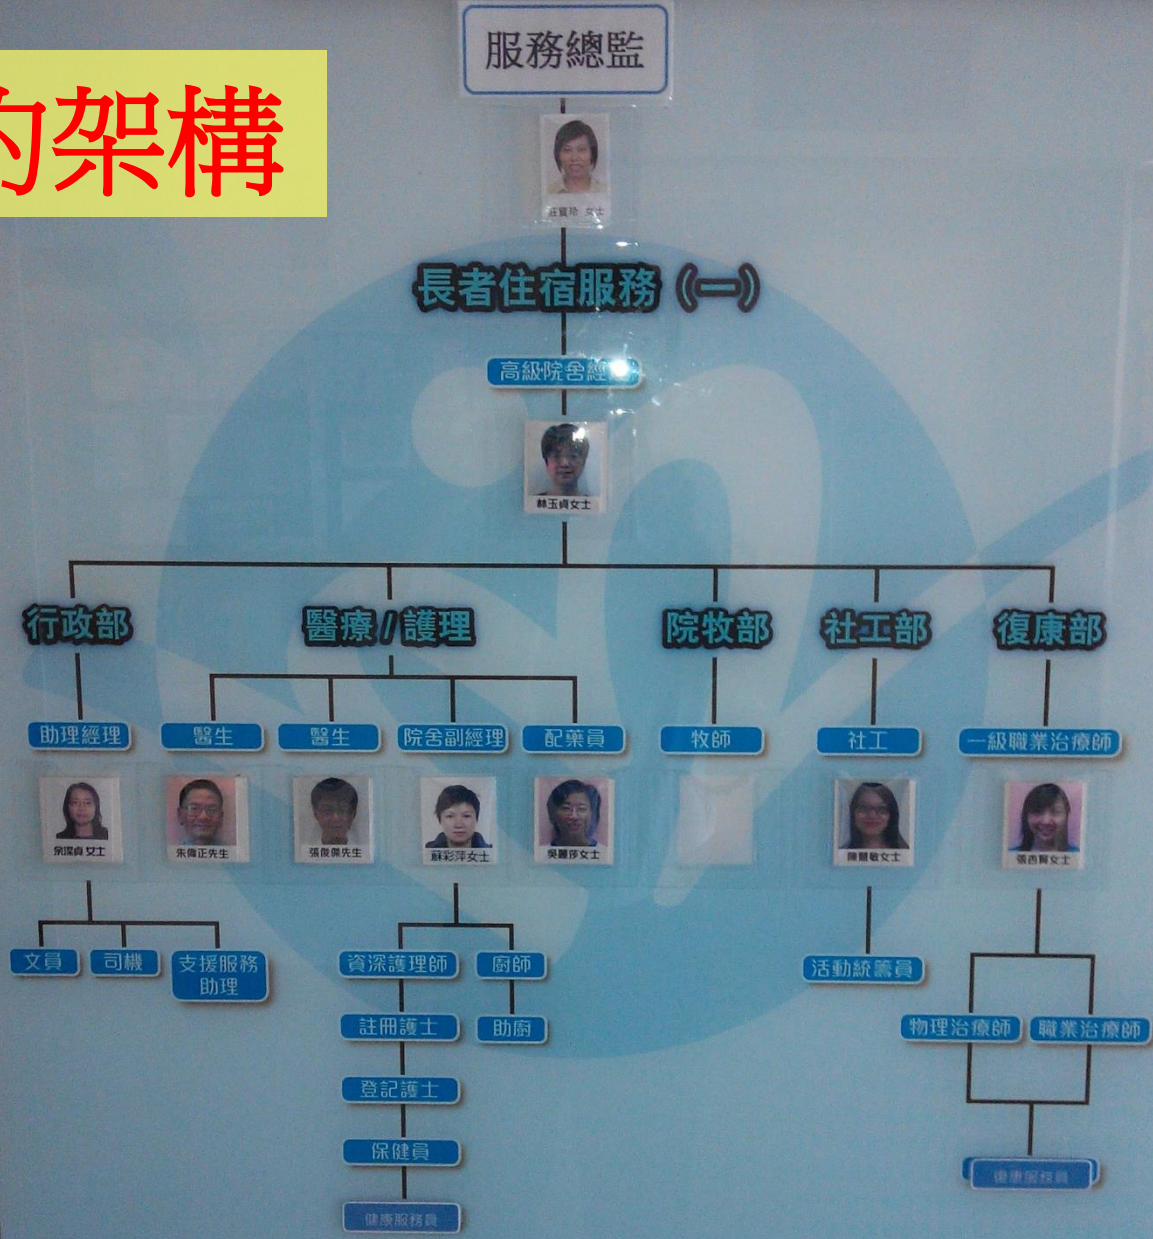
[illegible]架構

服務總監

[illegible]女士

長者住宿服務（一）

高級院舍經理

林玉貞女士

行政部

醫療/護理

院牧部

社工部

復康部

助理經理

醫生

醫生

院舍副經理

配藥員

牧師

社工

一級職業治療師

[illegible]女士

朱偉正先生

張俊傑先生

蘇彩萍女士

吳麗莎女士

陳慧敏女士

張杏賢女士

文員

司機

支援服務助理

資深護理師

廚師

活動統籌員

註冊護士

助廚

物理治療師

職業治療師

登記護士

保健員

健康服務員

健康服務員